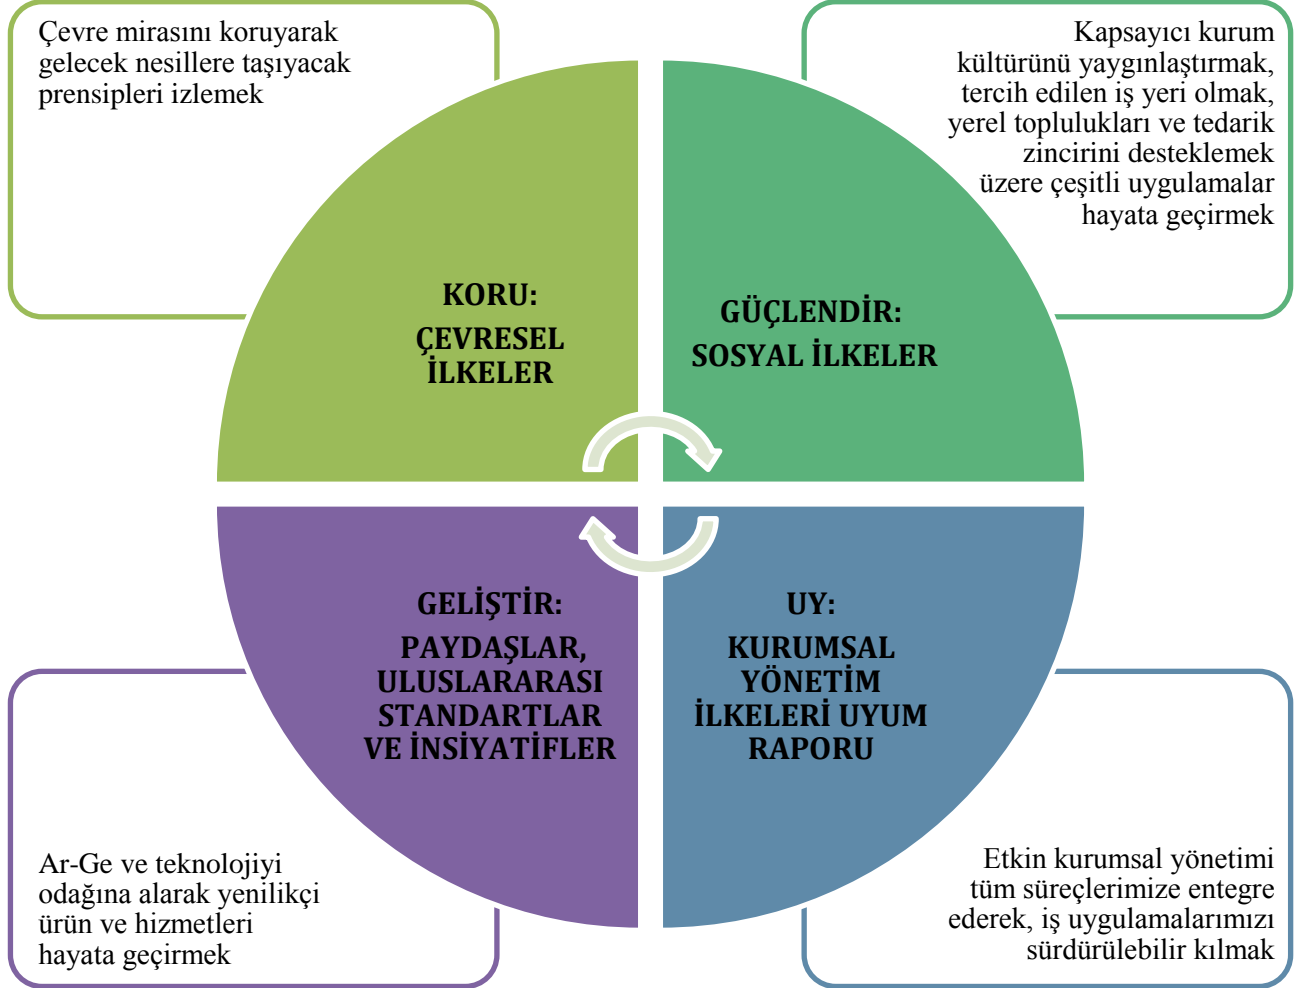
Çevre mirasını koruyarak gelecek nesillere taşıyacak prensipleri izlemek

Kapsayıcı kurum kültürünü yaygınlaştırmak, tercih edilen iş yeri olmak, yerel toplulukları ve tedarik zincirini desteklemek üzere çeşitli uygulamalar hayata geçirmek

KORU:
ÇEVRESEL İLKELER

GÜÇLENDİR:
SOSYAL İLKELER

GELİŞTİR:
PAYDAŞLAR, ULUSLARARASI STANDARTLAR VE İNSİYATİFLER

UY:
KURUMSAL YÖNETİM İLKELERİ UYUM RAPORU

Ar-Ge ve teknolojiyi odağına alarak yenilikçi ürün ve hizmetleri hayata geçirmek

Etkin kurumsal yönetimi tüm süreçlerimize entegre ederek, iş uygulamalarımızı sürdürülebilir kılmak